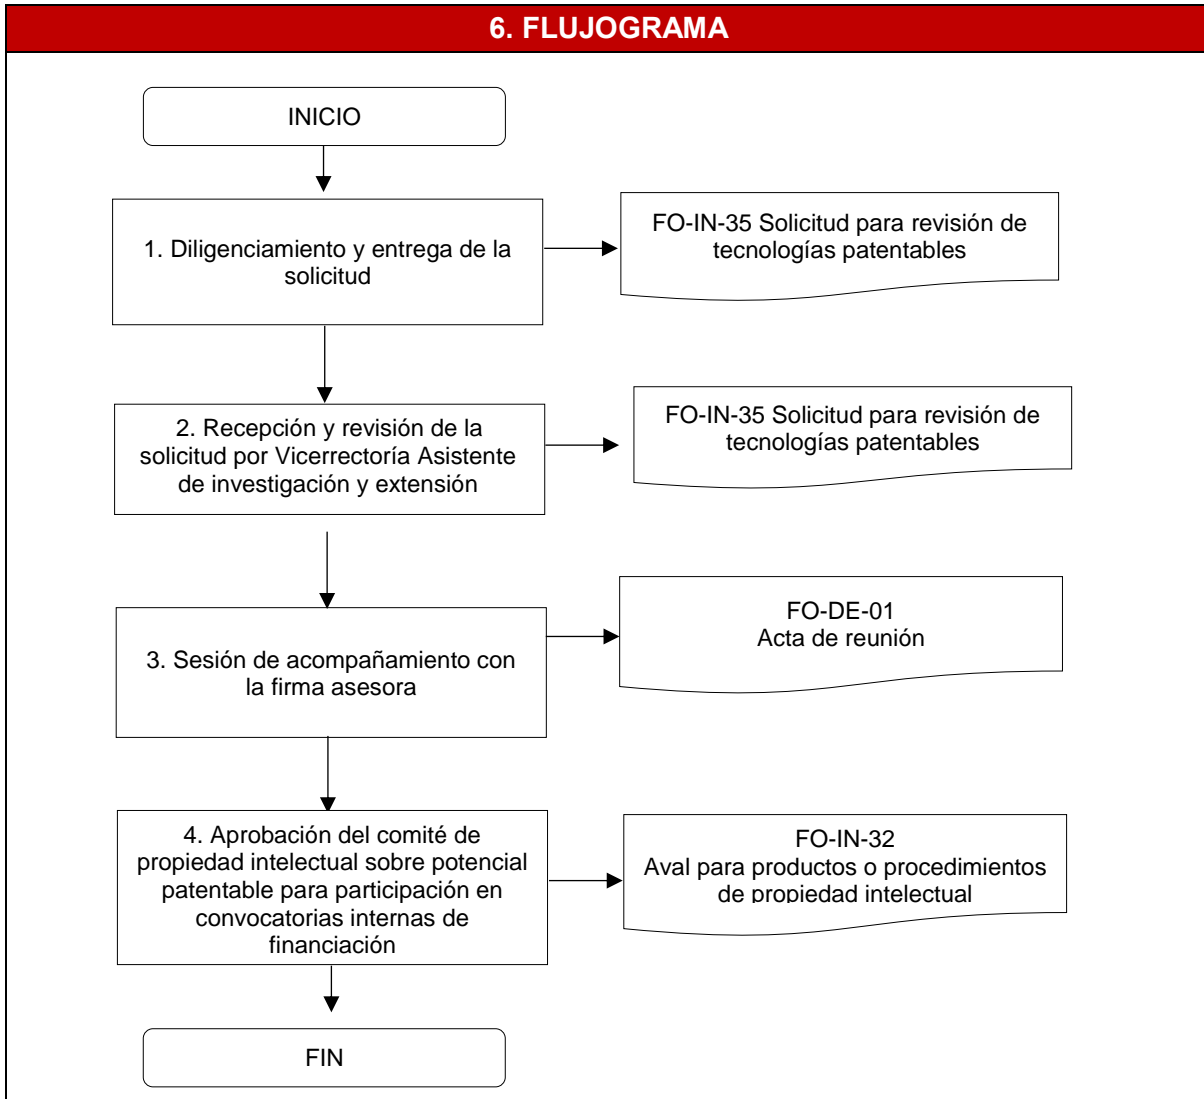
6. FLUJOGRAMA

INICIO

1. Diligenciamiento y entrega de la solicitud

FO-IN-35 Solicitud para revisión de tecnologías patentables

2. Recepción y revisión de la solicitud por Vicerrectoría Asistente de investigación y extensión

FO-IN-35 Solicitud para revisión de tecnologías patentables

3. Sesión de acompañamiento con la firma asesora

FO-DE-01
Acta de reunión

4. Aprobación del comité de propiedad intelectual sobre potencial patentable para participación en convocatorias internas de financiación

FO-IN-32
Aval para productos o procedimientos de propiedad intelectual

FIN